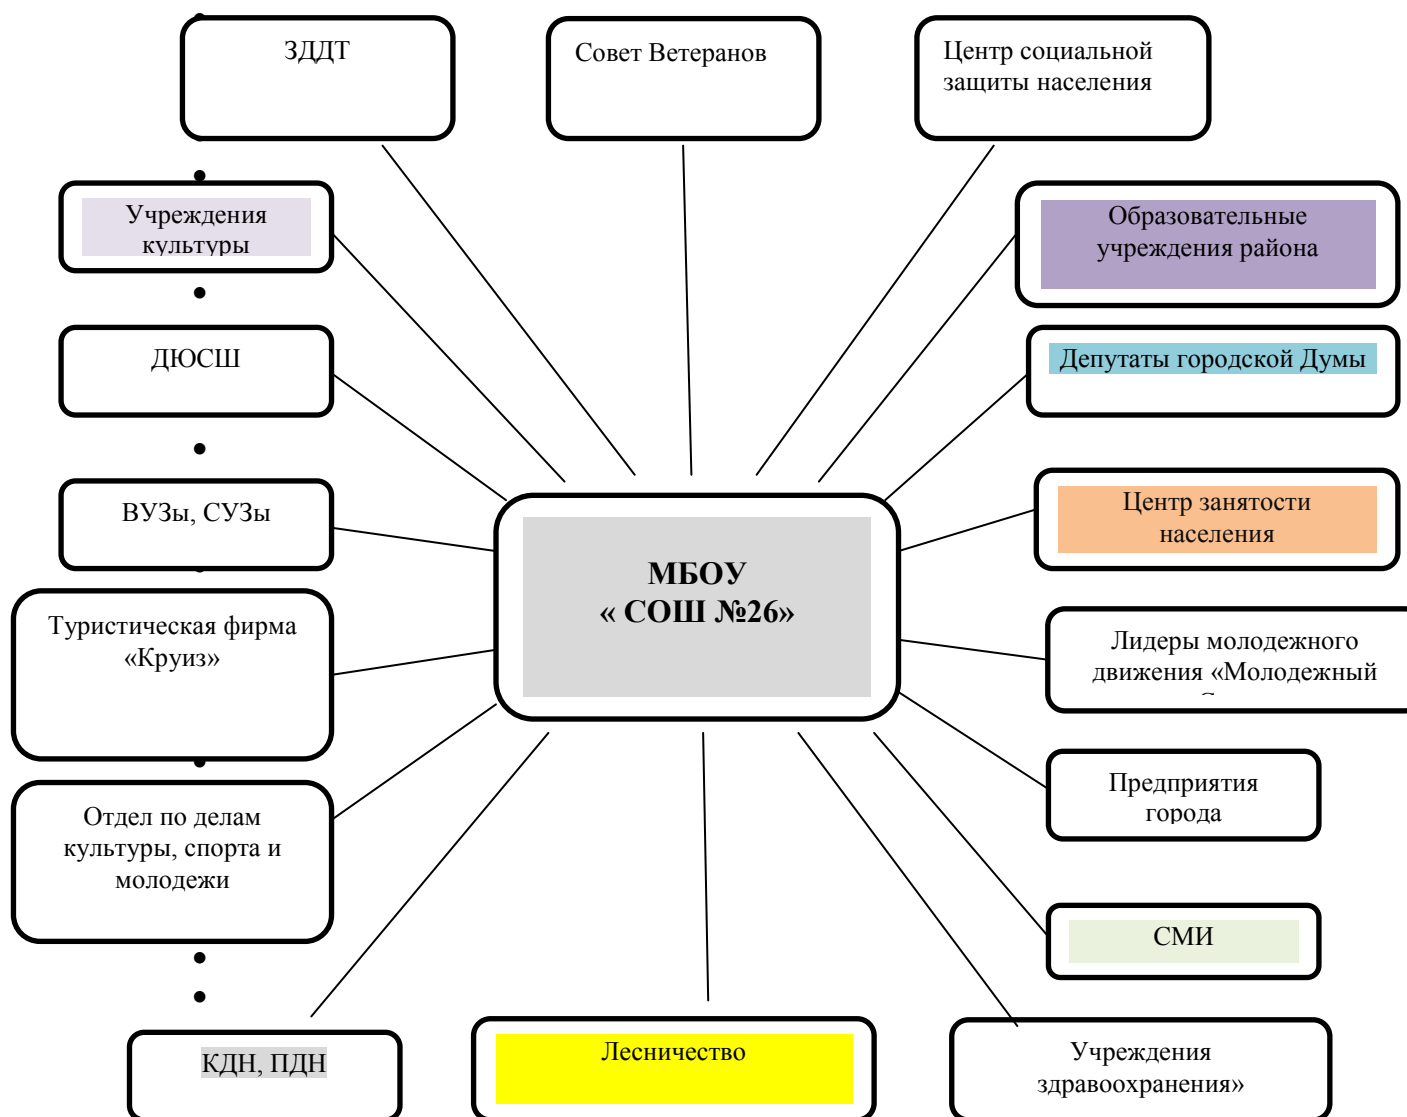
ЗДДТ

Совет Ветеранов

Центр социальной защиты населения

Учреждения культуры

Образовательные учреждения района

ДЮСШ

Депутаты городской Думы

ВУЗы, СУЗы

Центр занятости населения

МБОУ
« СОШ №26»

Туристическая фирма «Круиз»

Лидеры молодежного движения «Молодежный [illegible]

Отдел по делам культуры, спорта и молодежи

Предприятия города

СМИ

КДН, ПДН

Лесничество

Учреждения здравоохранения»